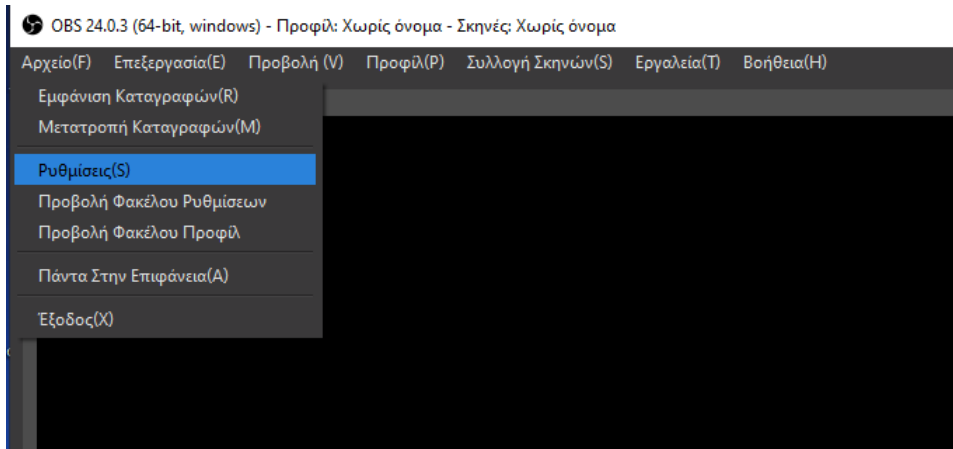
OBS 24.0.3 (64-bit, windows) - Προφίλ: Χωρίς όνομα - Σκηνές: Χωρίς όνομα

Αρχείο(F) Επεξεργασία(E) Προβολή (V) Προφίλ(P) Συλλογή Σκηνών(S) Εργαλεία(T) Βοήθεια(H)

Εμφάνιση Καταγραφών(R)
Μετατροπή Καταγραφών(M)

Ρυθμίσεις(S)
Προβολή Φακέλου Ρυθμίσεων
Προβολή Φακέλου Προφίλ

Πάντα Στην Επιφάνεια(A)

Έξοδος(X)